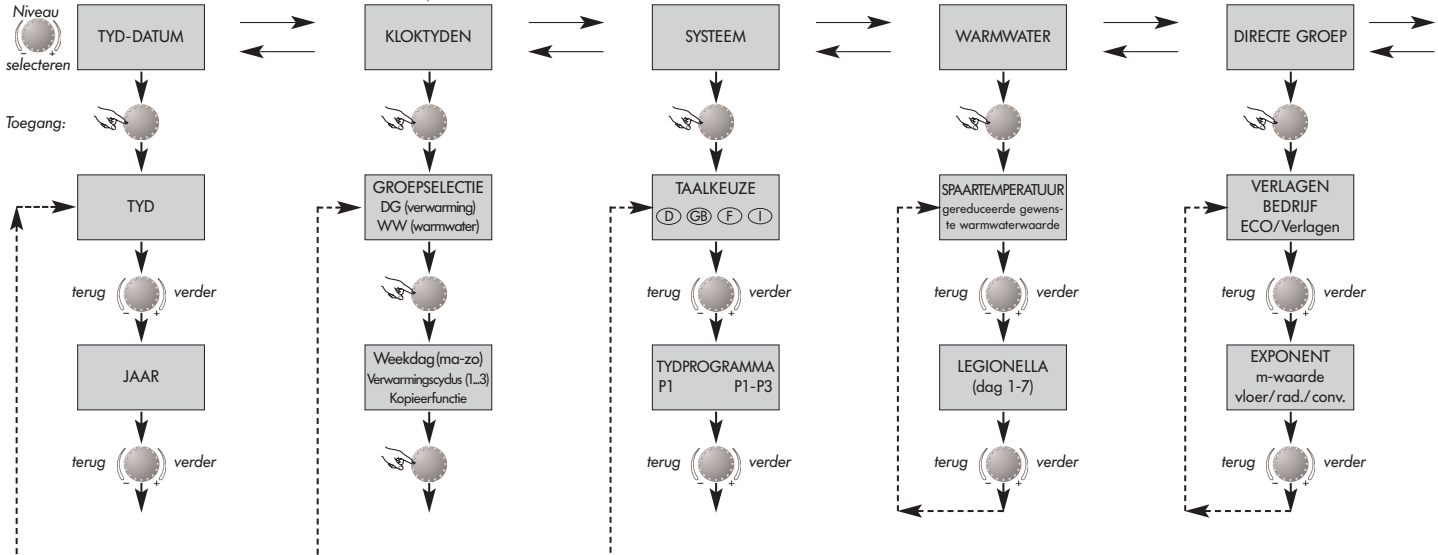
Niveau
selecteren

TYD-DATUM

KLOKTYDEN

SYSTEEM

WARMWATER

DIRECTE GROEP

Toegang:

TYD

terug verder

JAAR

terug verder

GROEPSELECTIE
DG (verwarming)
WW (warmwater)

Weekdag (ma-zo)
Verwarmingscyclus (1...3)
Kopieerfunctie

TAALKEUZE
D GB F I

terug verder

TYDPROGRAMMA
P1 P1-P3

terug verder

SPAARTEMPERATUUR
gereduceerde gewenste warmwaterwaarde

terug verder

LEGIONELLA
(dag 1-7)

terug verder

VERLAGEN
BEDRIJF
ECO/Verlagen

terug verder

EXPONENT
m-waarde
vloer/rad./conv.

terug verder